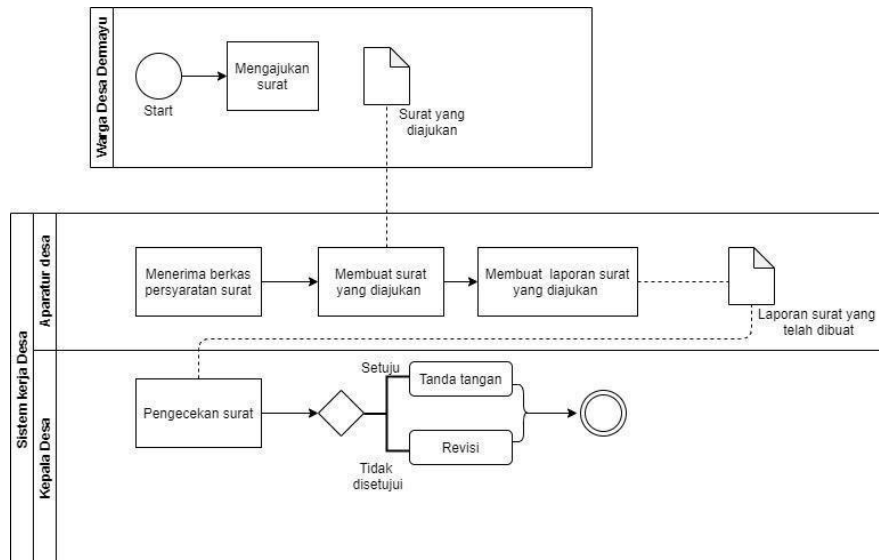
Warga Desa Dermayu

Start

Mengajukan surat

Surat yang diajukan

Sistem kerja Desa

Aparatur desa

Menerima berkas persyaratan surat

Membuat surat yang diajukan

Membuat laporan surat yang diajukan

Laporan surat yang telah dibuat

Kepala Desa

Pengecekan surat

Setuju

Tanda tangan

Revisi

Tidak disetujui